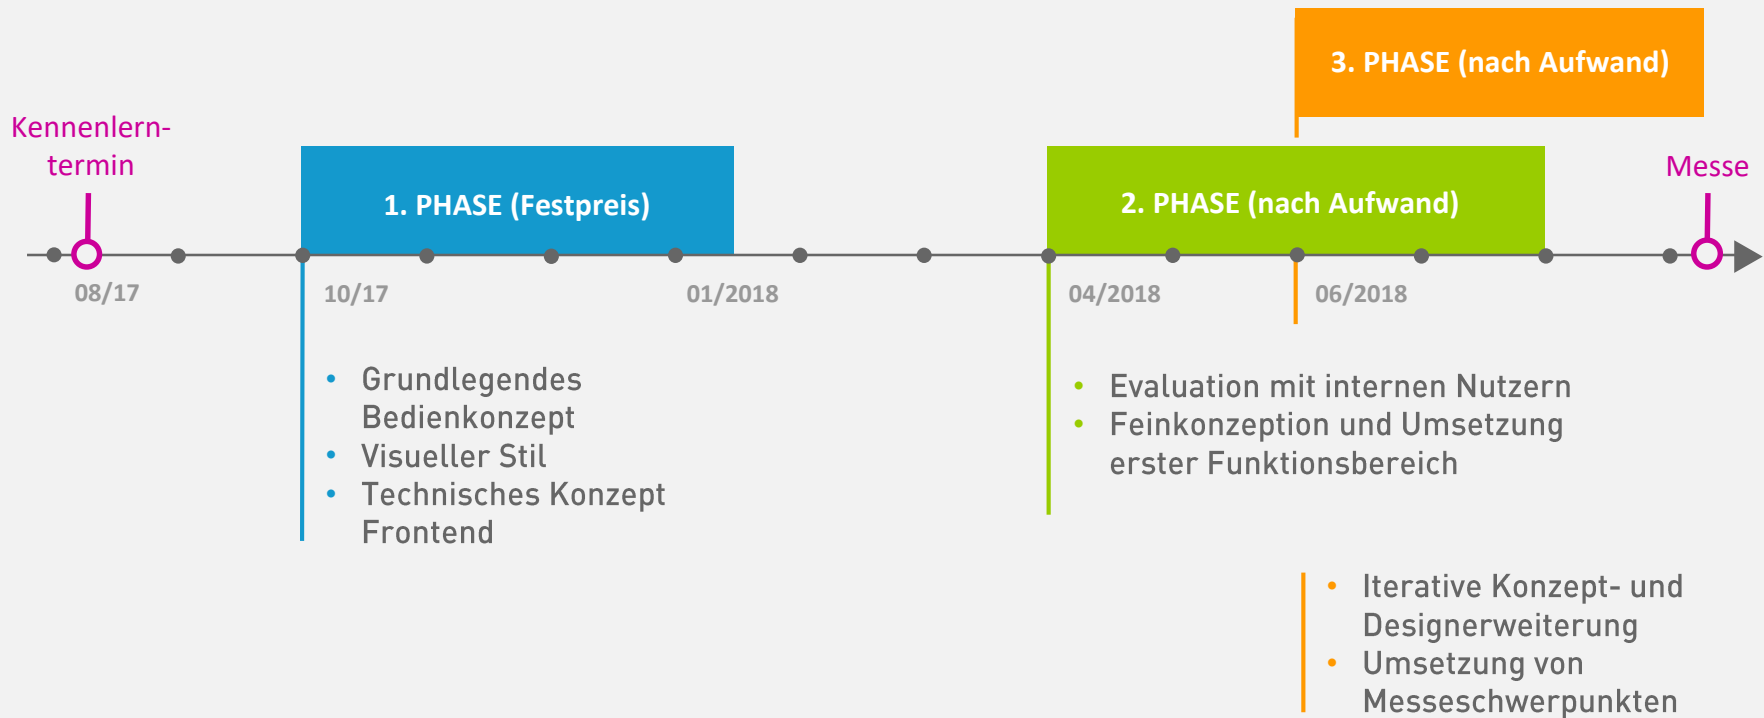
3. PHASE (nach Aufwand)

Kennenlern-termin

1. PHASE (Festpreis)

2. PHASE (nach Aufwand)

Messe

08/17

10/17

01/2018

04/2018

06/2018

- Grundlegendes Bedienkonzept
- Visueller Stil
- Technisches Konzept Frontend

- Evaluation mit internen Nutzern
- Feinkonzeption und Umsetzung erster Funktionsbereich

- Iterative Konzept- und Designerweiterung
- Umsetzung von Messeschwerpunkten